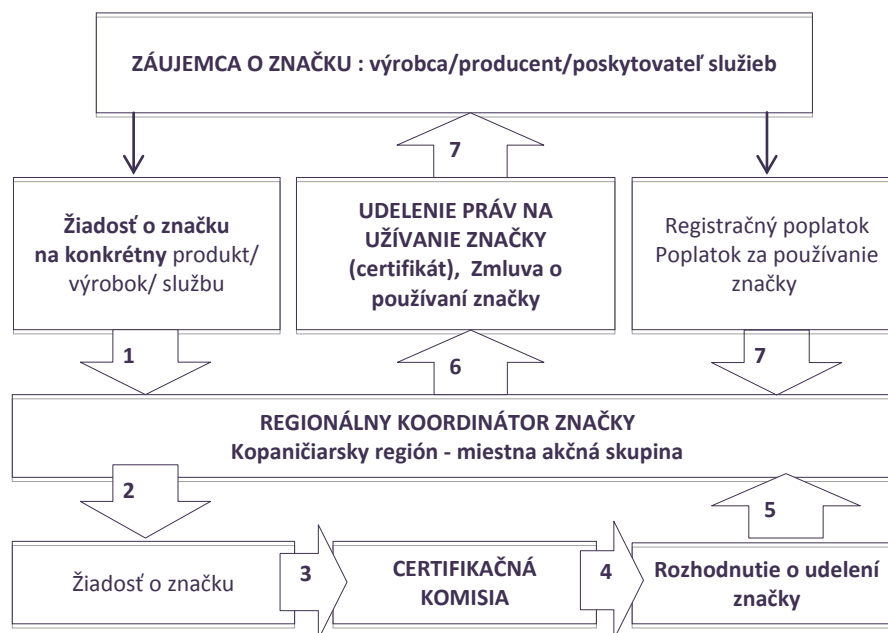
ZÁUJEMCA O ZNAČKU : výrobca/producent/poskytovateľ služieb

7

Žiadosť o značku na konkrétny produkt/ výrobok/ službu

UDELENIE PRÁV NA UŽÍVANIE ZNAČKY (certifikát), Zmluva o používaní značky

Registračný poplatok Poplatok za používanie značky

1

6

7

REGIONÁLNY KOORDINÁTOR ZNAČKY
Kopaničiarsky región - miestna akčná skupina

2

5

Žiadosť o značku

3

CERTIFIKAČNÁ KOMISIA

4

Rozhodnutie o udelení značky